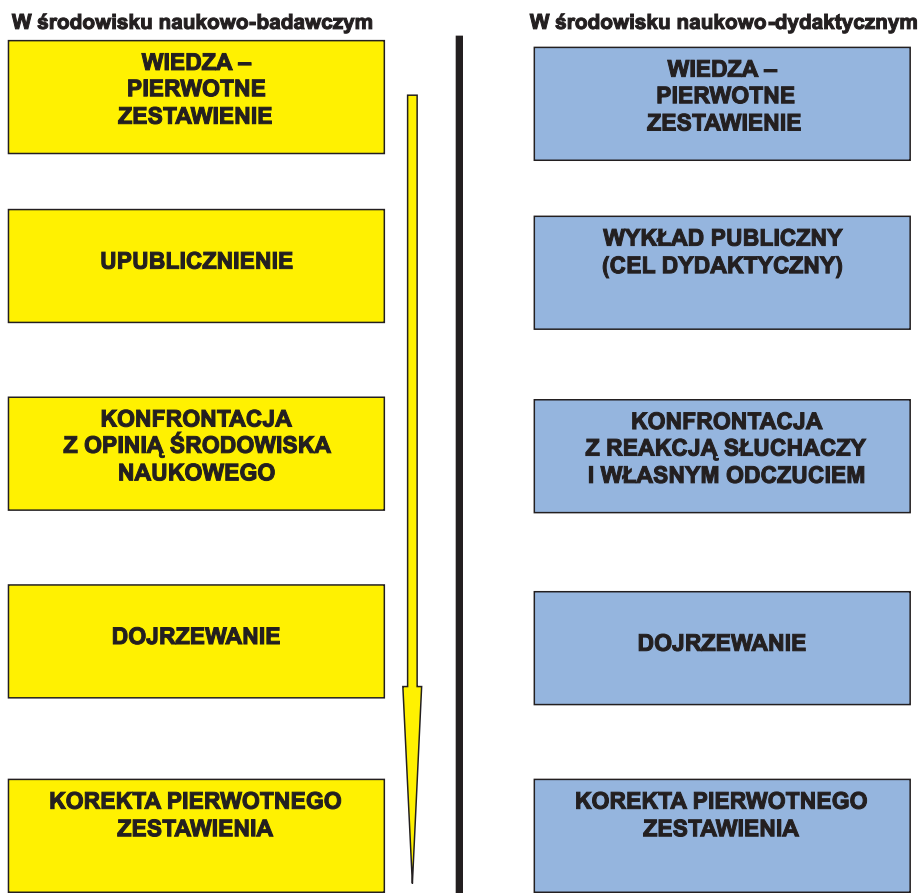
W środowisku naukowo-badawczym

WIEDZA – PIERWOTNE ZESTAWIENIE

UPUBLICZNIENIE

KONFRONTACJA Z OPINIĄ ŚRODOWISKA NAUKOWEGO

DOJRZEWANIE

KOREKTA PIERWOTNEGO ZESTAWIENIA

W środowisku naukowo-dydaktycznym

WIEDZA – PIERWOTNE ZESTAWIENIE

WYKŁAD PUBLICZNY (CEL DYDAKTYCZNY)

KONFRONTACJA Z REAKCJĄ SŁUCHACZY I WŁASNYM ODCZUCIEM

DOJRZEWANIE

KOREKTA PIERWOTNEGO ZESTAWIENIA